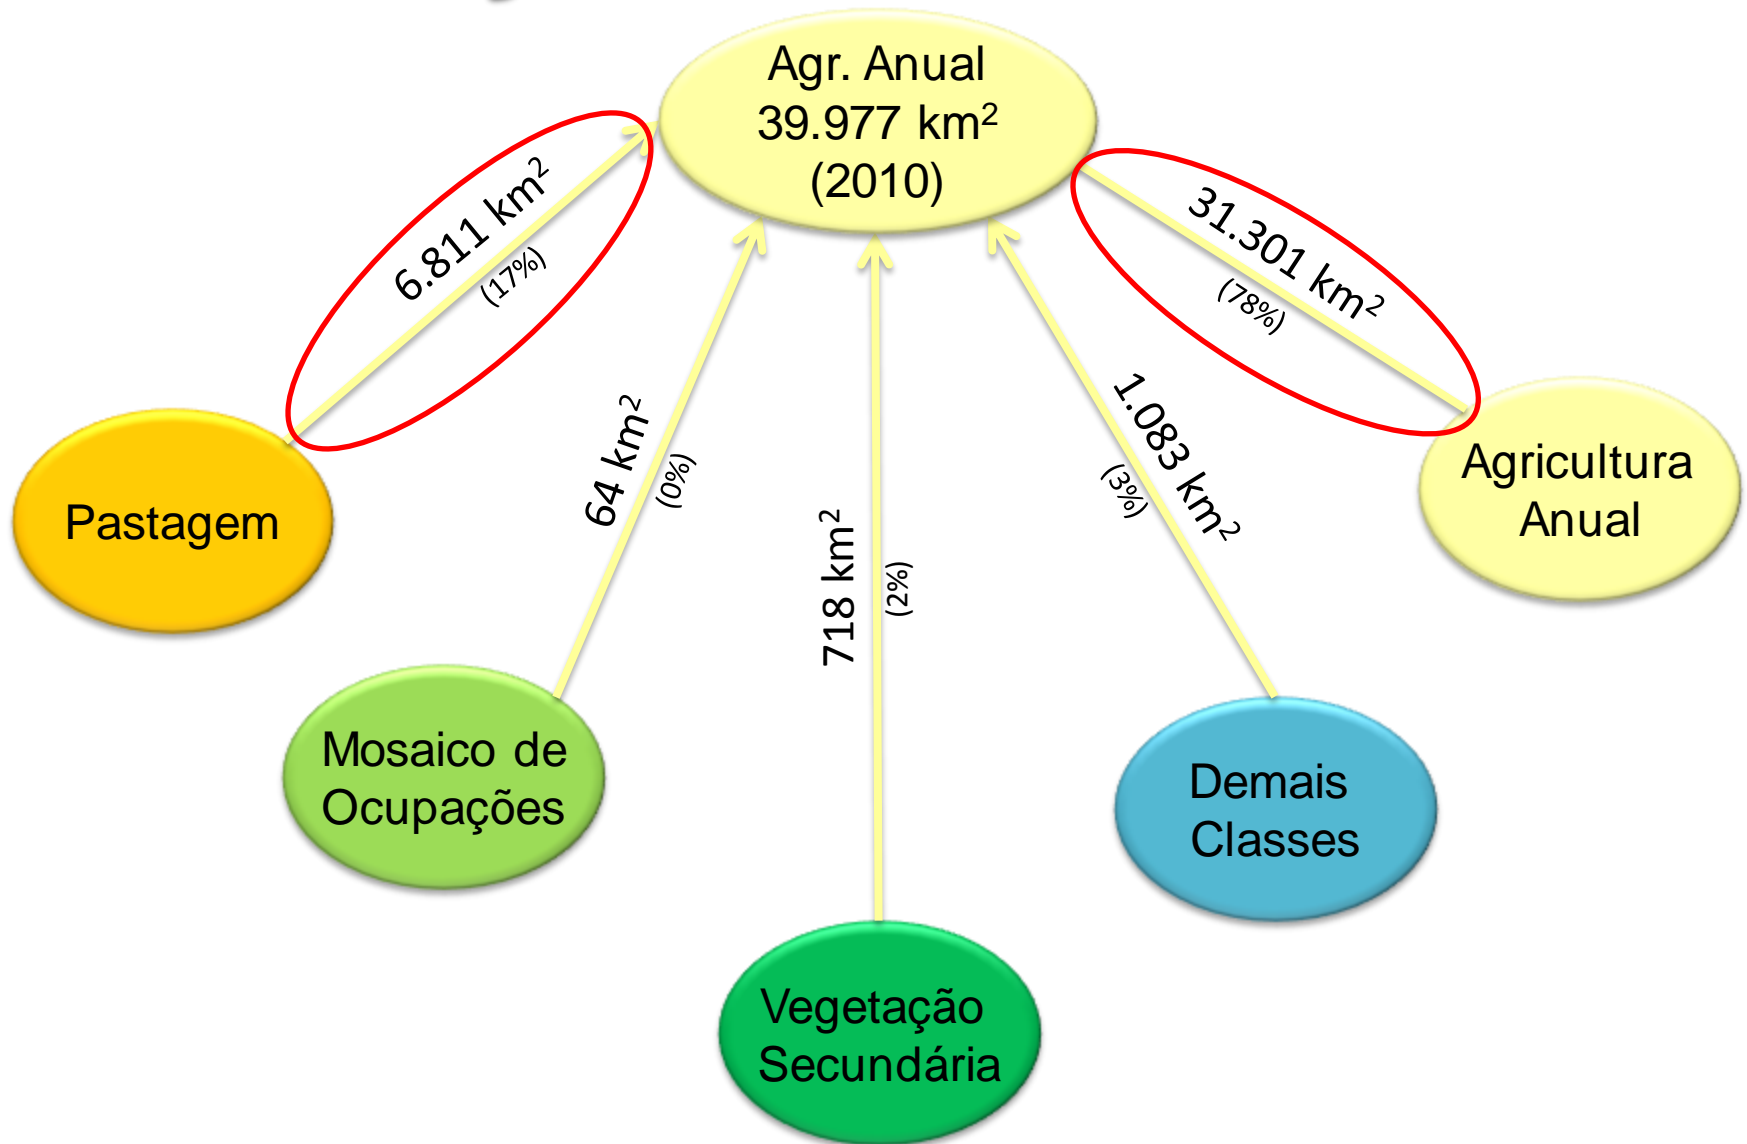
Agr. Anual
39.977 km$^2$
(2010)

6.811 km$^2$
(17%)

31.301 km$^2$
(78%)

Pastagem

64 km$^2$
(0%)

718 km$^2$
(2%)

1.083 km$^2$
(3%)

Agricultura Anual

Mosaico de Ocupações

Demais Classes

Vegetação Secundária